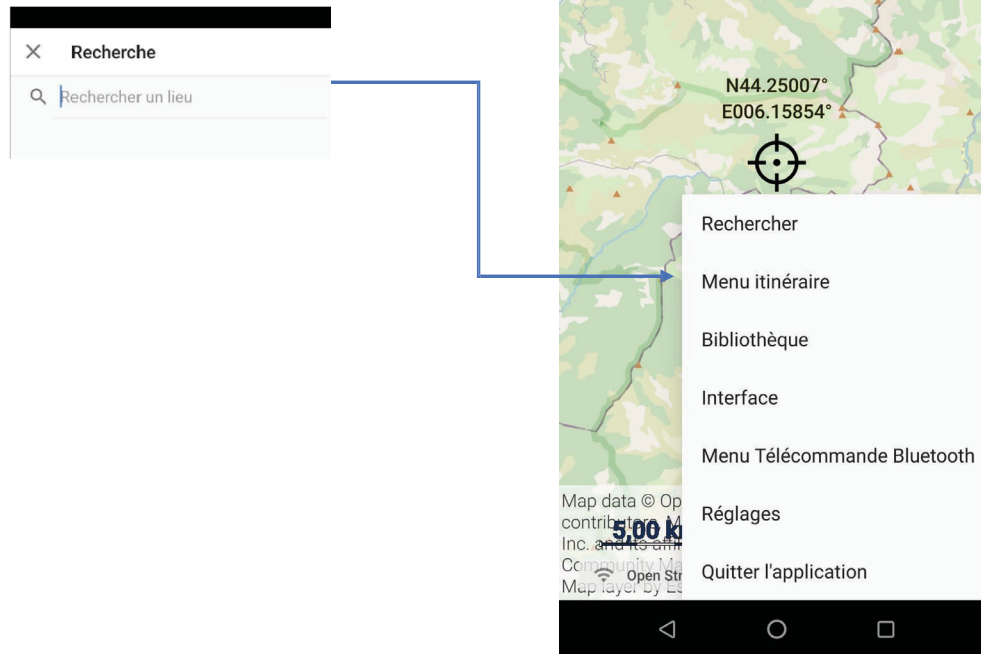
× Recherche

Rechercher un lieu

N44.25007°
E006.15854°

Rechercher

Menu itinéraire

Bibliothèque

Interface

Menu Télécommande Bluetooth

Réglages

Quitter l'application

Map data © Op
contrib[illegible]
Inc. and its affi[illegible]
Community Ma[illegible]
Map layer by Es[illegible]

5,00 k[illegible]

Open Str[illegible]